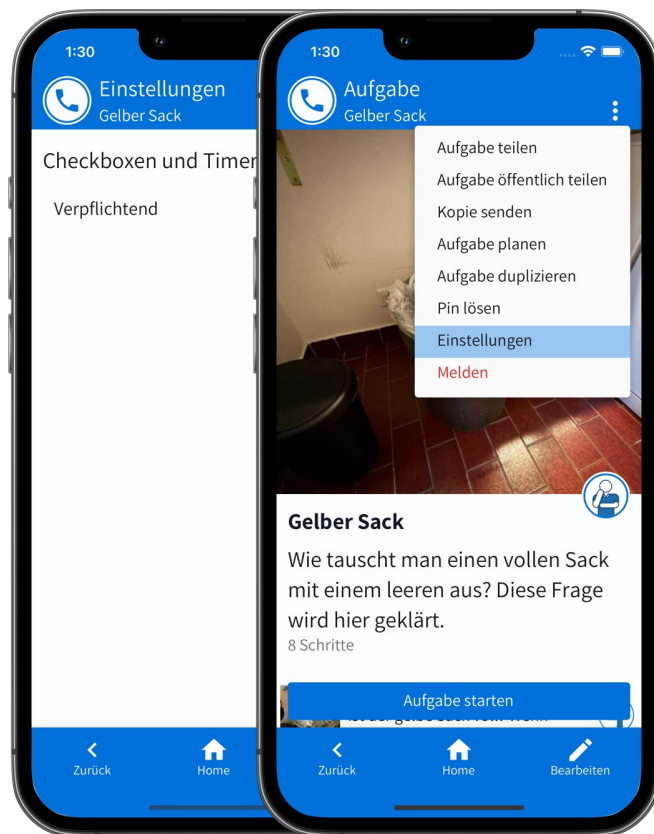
1:30

Einstellungen
Gelber Sack

Checkboxen und Timer

Verpflichtend

Zurück
Home

1:30

Aufgabe
Gelber Sack

Aufgabe teilen
Aufgabe öffentlich teilen
Kopie senden
Aufgabe planen
Aufgabe duplizieren
Pin lösen
Einstellungen
Melden

Gelber Sack

Wie tauscht man einen vollen Sack mit einem leeren aus? Diese Frage wird hier geklärt.
8 Schritte

Aufgabe starten

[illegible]

Zurück
Home
Bearbeiten